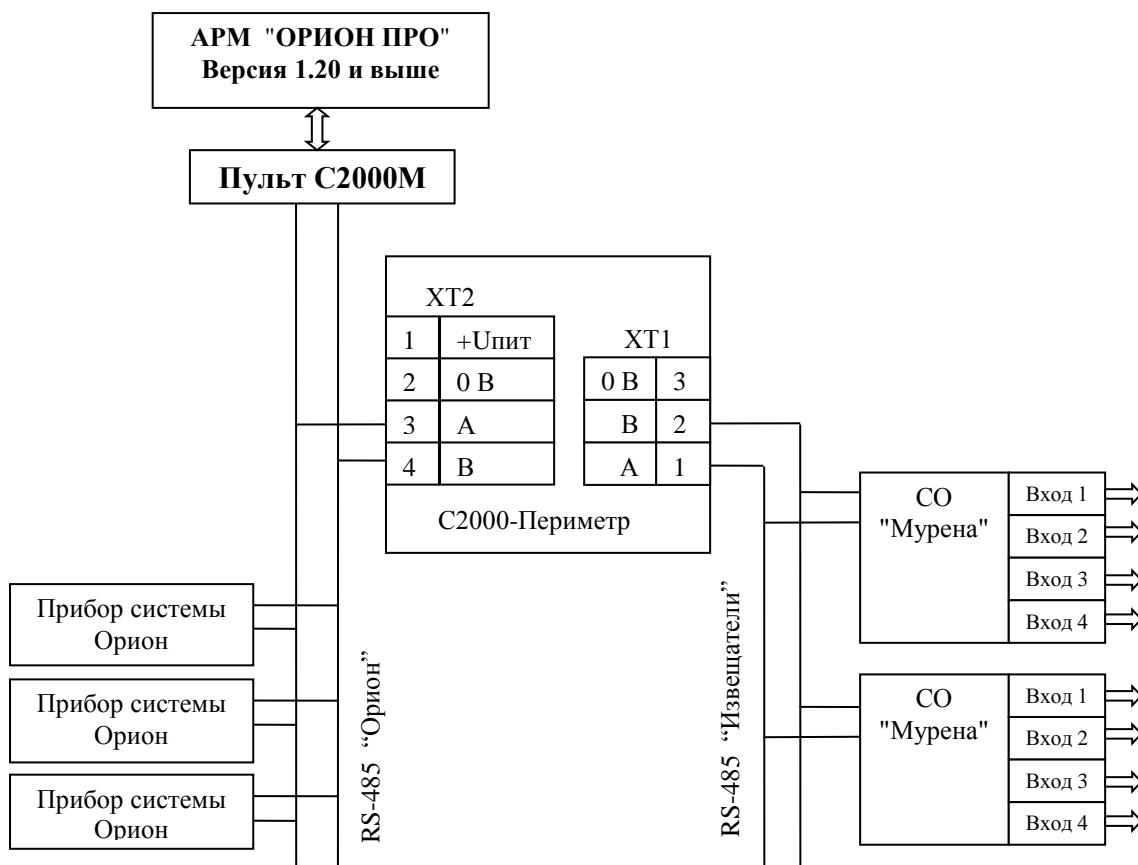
АРМ "ОРИОН ПРО"
Версия 1.20 и выше

Пульт С2000М

XT2

| 1 | +Uпит |
|---|---|
| 2 | 0 В |
| 3 | А |
| 4 | В |

XT1

| 0 В | 3 |
|---|---|
| В | 2 |
| А | 1 |

С2000-Периметр

СО "Мурена"

Вход 1
Вход 2
Вход 3
Вход 4

СО "Мурена"

Вход 1
Вход 2
Вход 3
Вход 4

Прибор системы Орион

Прибор системы Орион

Прибор системы Орион

RS-485 "Орион"

RS-485 "Извещатели"